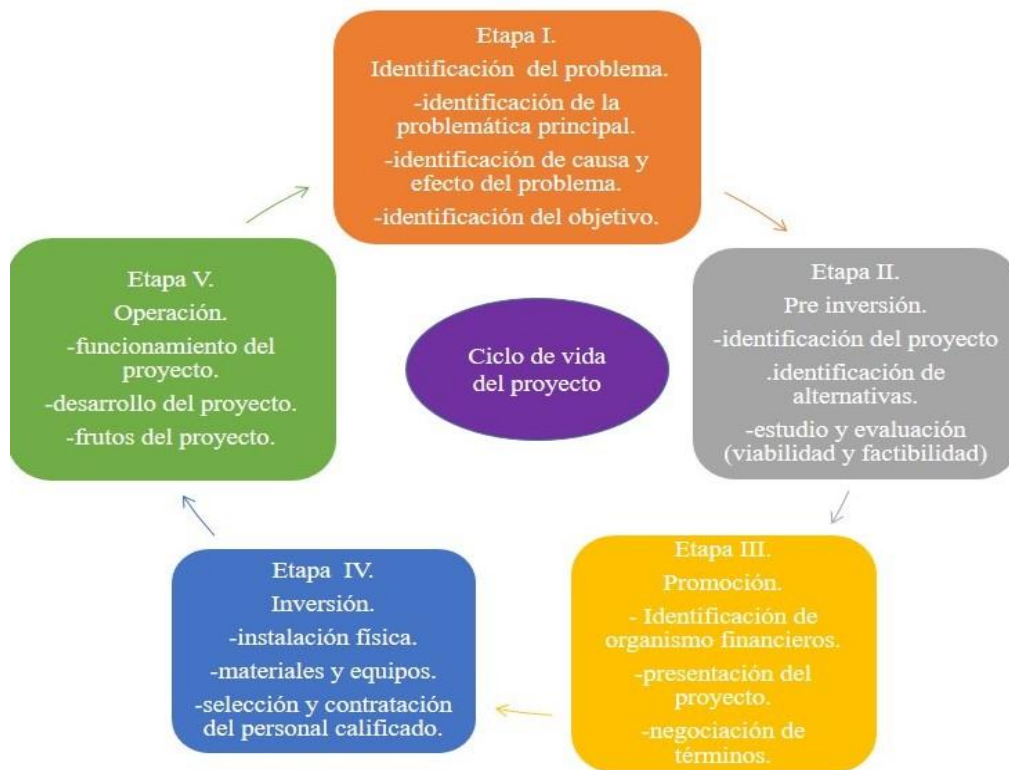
Etapa I.
Identificación del problema.
-identificación de la problemática principal.
-identificación de causa y efecto del problema.
-identificación del objetivo.

Etapa II.
Pre inversión.
-identificación del proyecto
.identificación de alternativas.
-estudio y evaluación (viabilidad y factibilidad)

Etapa III.
Promoción.
- Identificación de organismo financieros.
-presentación del proyecto.
-negociación de términos.

Etapa IV.
Inversión.
-instalación física.
-materiales y equipos.
-selección y contratación del personal calificado.

Etapa V.
Operación.
-funcionamiento del proyecto.
-desarrollo del proyecto.
-frutos del proyecto.

Ciclo de vida del proyecto